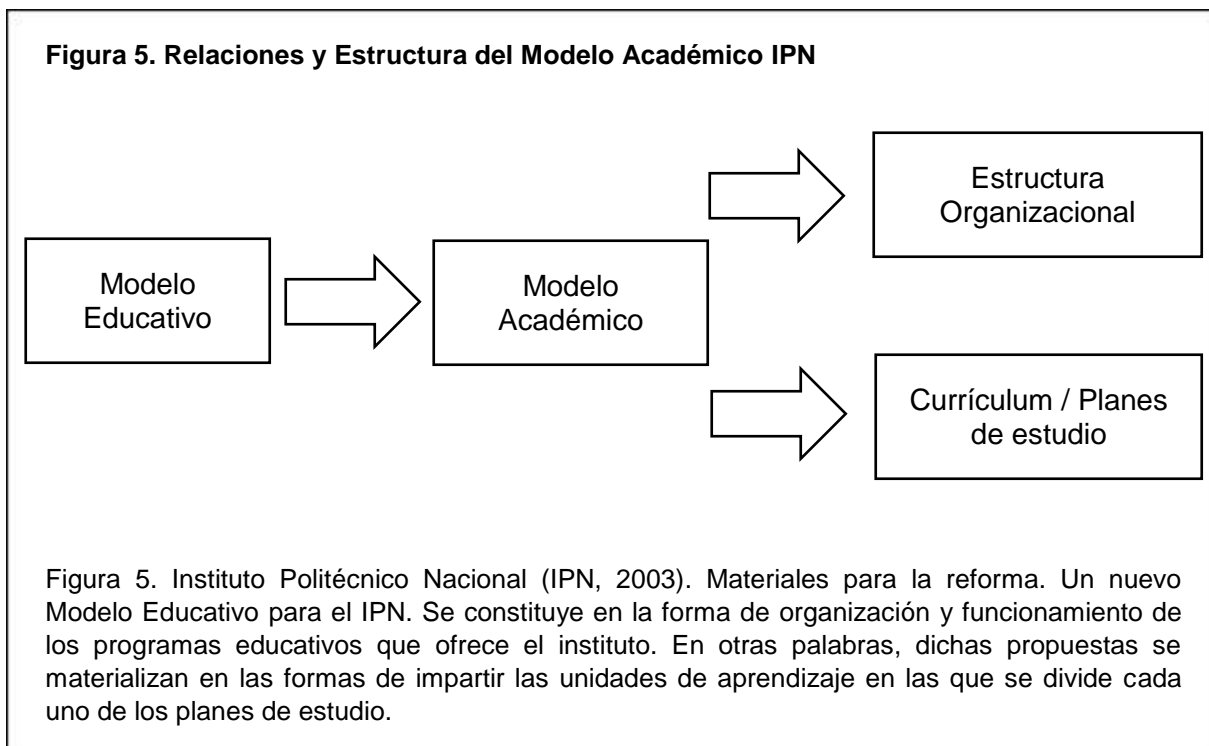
Figura 5. Relaciones y Estructura del Modelo Académico IPN

Modelo Educativo

Modelo Académico

Estructura Organizacional

Currículum / Planes de estudio

Figura 5. Instituto Politécnico Nacional (IPN, 2003). Materiales para la reforma. Un nuevo Modelo Educativo para el IPN. Se constituye en la forma de organización y funcionamiento de los programas educativos que ofrece el instituto. En otras palabras, dichas propuestas se materializan en las formas de impartir las unidades de aprendizaje en las que se divide cada uno de los planes de estudio.